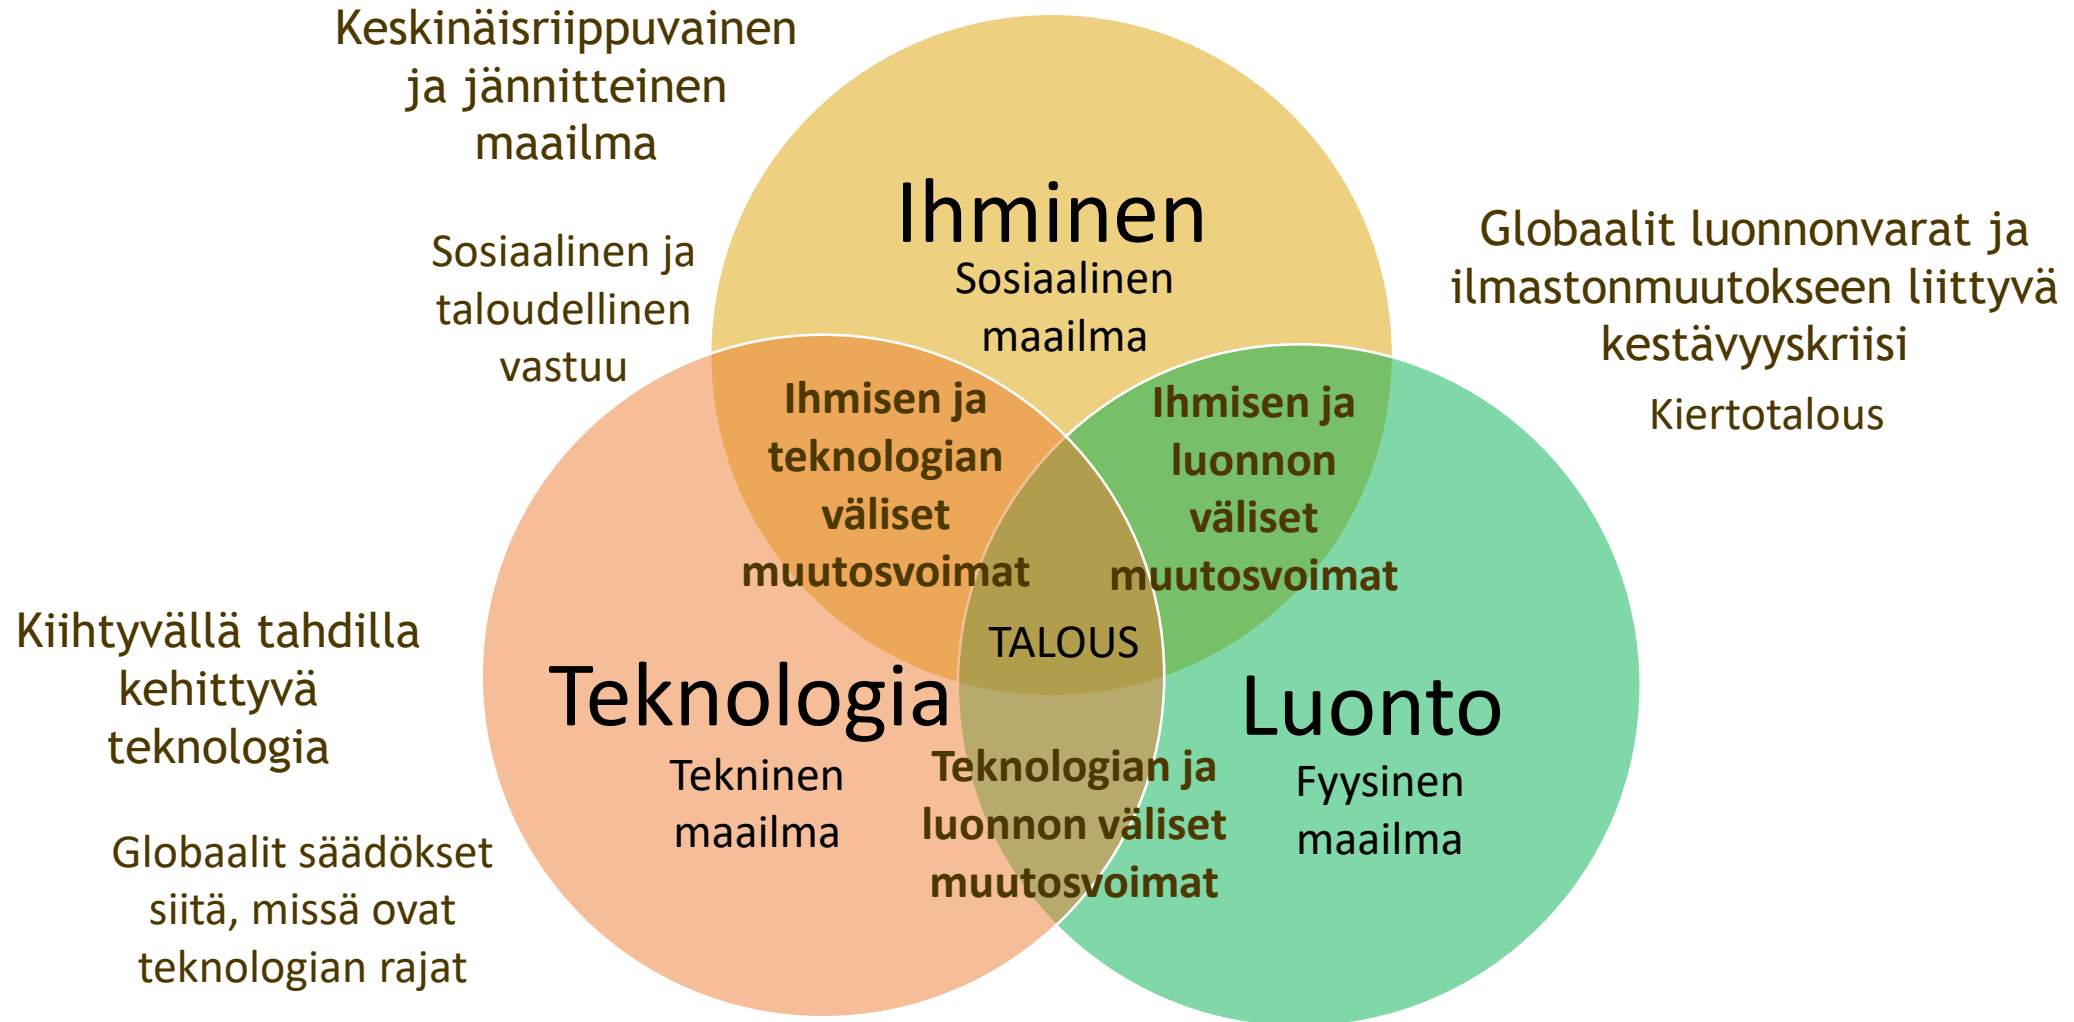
Keskinäisriippuvainen ja jännitteinen maailma

Sosiaalinen ja taloudellinen vastuu

Ihminen

Sosiaalinen maailma

Globaalit luonnonvarat ja ilmastonmuutokseen liittyvä kestävyyskriisi

Kiertotalous

Ihmisen ja teknologian väliset muutosvoimat

Ihmisen ja luonnon väliset muutosvoimat

TALOUS

Kiihtyvällä tahdilla kehittyvä teknologia

Teknologia

Tekninen maailma

Teknologian ja luonnon väliset muutosvoimat

Luonto

Fyysinen maailma

Globaalit säädökset siitä, missä ovat teknologian rajat